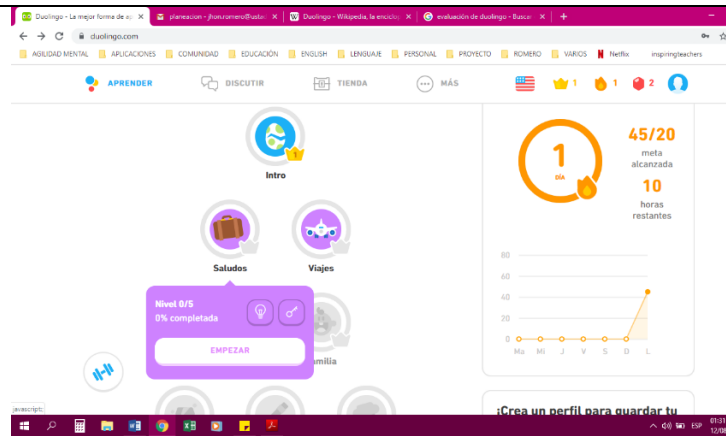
Duolingo - La mejor forma de a ×
planeacion - jhon.romero@usta ×
Duolingo - Wikipedia, la enciclo ×
evaluación de duolingo - Busca ×
+

duolingo.com

AGILIDAD MENTAL | APLICACIONES | COMUNIDAD | EDUCACIÓN | ENGLISH | LENGUAJE | PERSONAL | PROYECTO | ROMERO | VARIOS | Netflix | inspiringteachers

APRENDER | DISCUTIR | TIENDA | MÁS | 1 | 1 | 2

1

Intro

Saludos

Viajes

Nivel 0/5

0% completada

EMPEZAR

milia

1
DÍA

45/20
meta alcanzada

10
horas restantes

60
40
20
0

Ma Mi J V S D L

¡Crea un perfil para guardar tu

javascript:

ESP 01:3 12/0